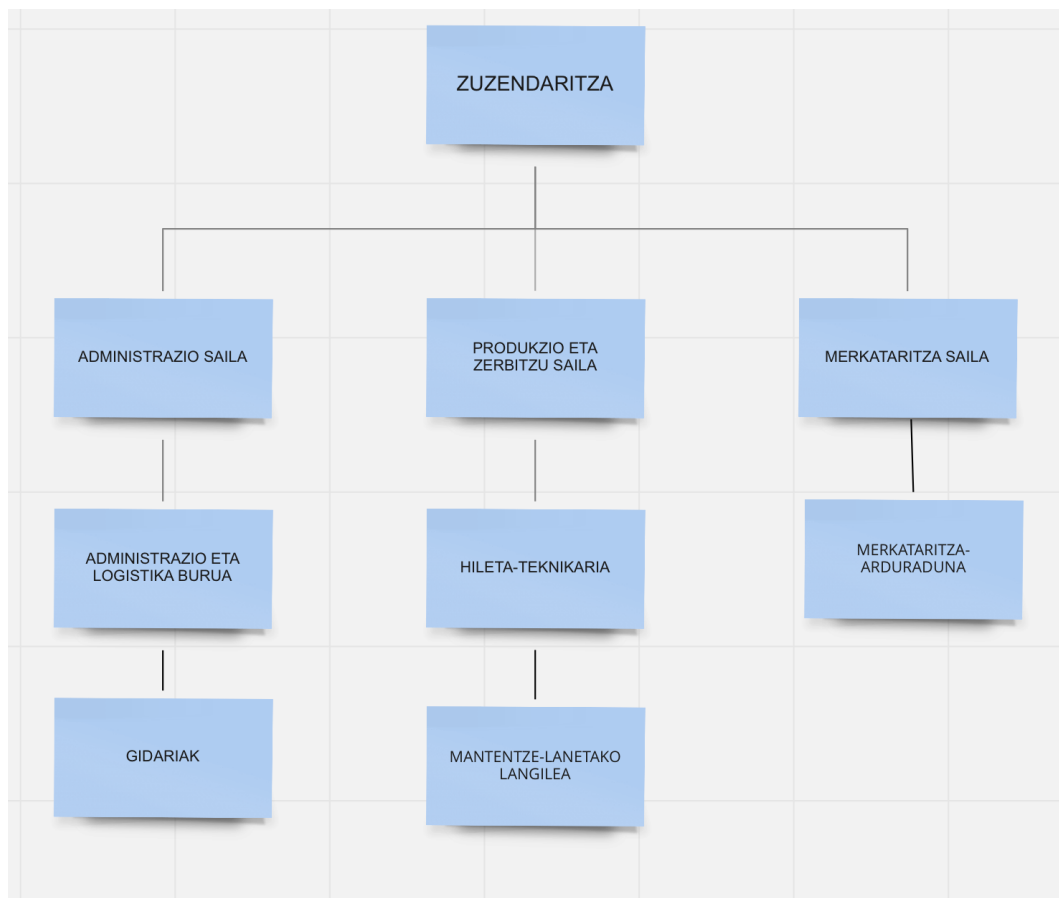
ZUZENDARITZA

ADMINISTRAZIO SAILA

PRODUKZIO ETA ZERBITZU SAILA

MERKATARITZA SAILA

ADMINISTRAZIO ETA LOGISTIKA BURUA

HILETA-TEKNIKARIA

MERKATARITZA-ARDURADUNA

GIDARIAK

MANTENTZE-LANETAKO LANGILEA